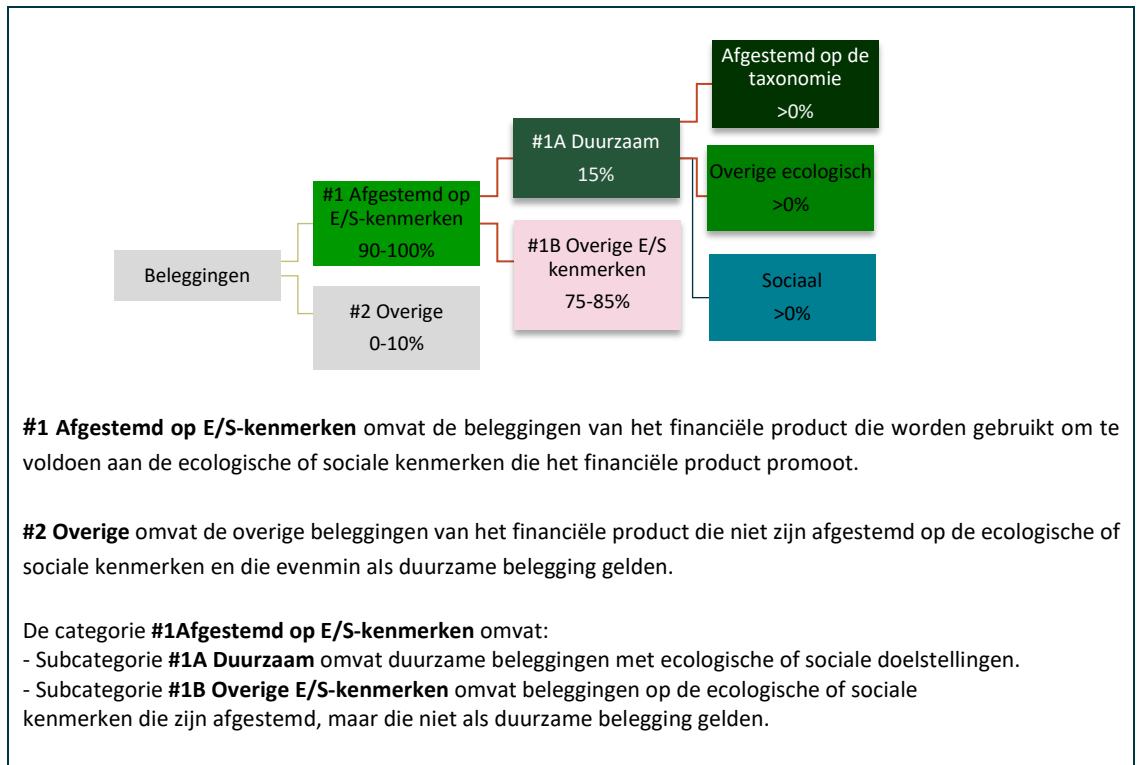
Beleggingen

#1 Afgestemd op E/S-kenmerken
90-100%

#2 Overige
0-10%

#1A Duurzaam
15%

#1B Overige E/S kenmerken
75-85%

Afgestemd op de taxonomie
>0%

Overige ecologisch
>0%

Sociaal
>0%

**#1 Afgestemd op E/S-kenmerken** omvat de beleggingen van het financiële product die worden gebruikt om te voldoen aan de ecologische of sociale kenmerken die het financiële product promoot.

**#2 Overige** omvat de overige beleggingen van het financiële product die niet zijn afgestemd op de ecologische of sociale kenmerken en die evenmin als duurzame belegging gelden.

De categorie **#1Afgestemd op E/S-kenmerken** omvat:
- Subcategorie **#1A Duurzaam** omvat duurzame beleggingen met ecologische of sociale doelstellingen.
- Subcategorie **#1B Overige E/S-kenmerken** omvat beleggingen op de ecologische of sociale kenmerken die zijn afgestemd, maar die niet als duurzame belegging gelden.